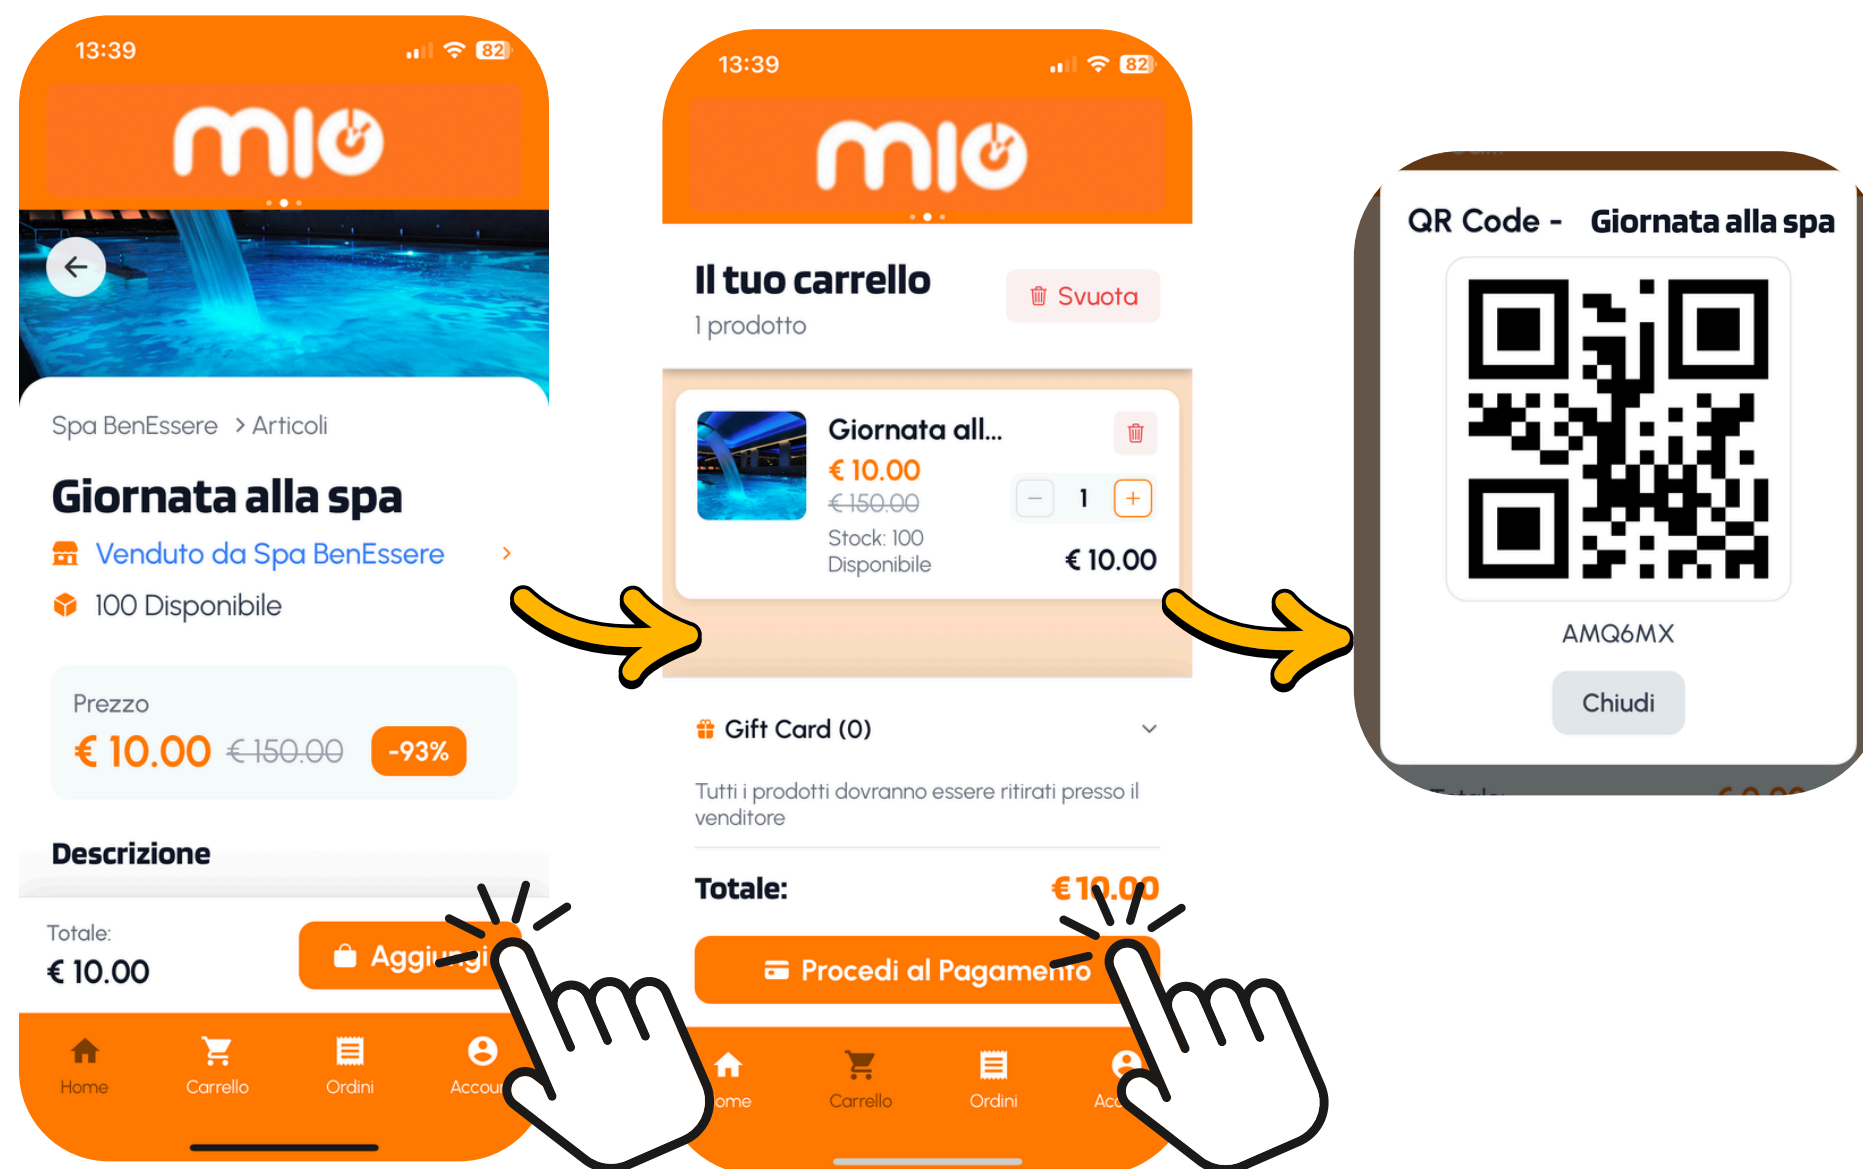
13:39

82

mio

Spa BenEssere > Articoli

Giornata alla spa

Venduto da Spa BenEssere >

100 Disponibile

Prezzo

€ 10.00 € 150.00 -93%

Descrizione

Totale:

€ 10.00

Aggiungi

Home Carrello Ordini Accou

13:39

82

mio

Il tuo carrello

1 prodotto

Svuota

Giornata all...

€ 10.00

€ 150.00

1

Stock: 100

Disponibile

€ 10.00

Gift Card (0)

Tutti i prodotti dovranno essere ritirati presso il venditore

Totale: € 10.00

Procedi al Pagamento

ome Carrello Ordini Acc

QR Code - Giornata alla spa

AMQ6MX

Chiudi